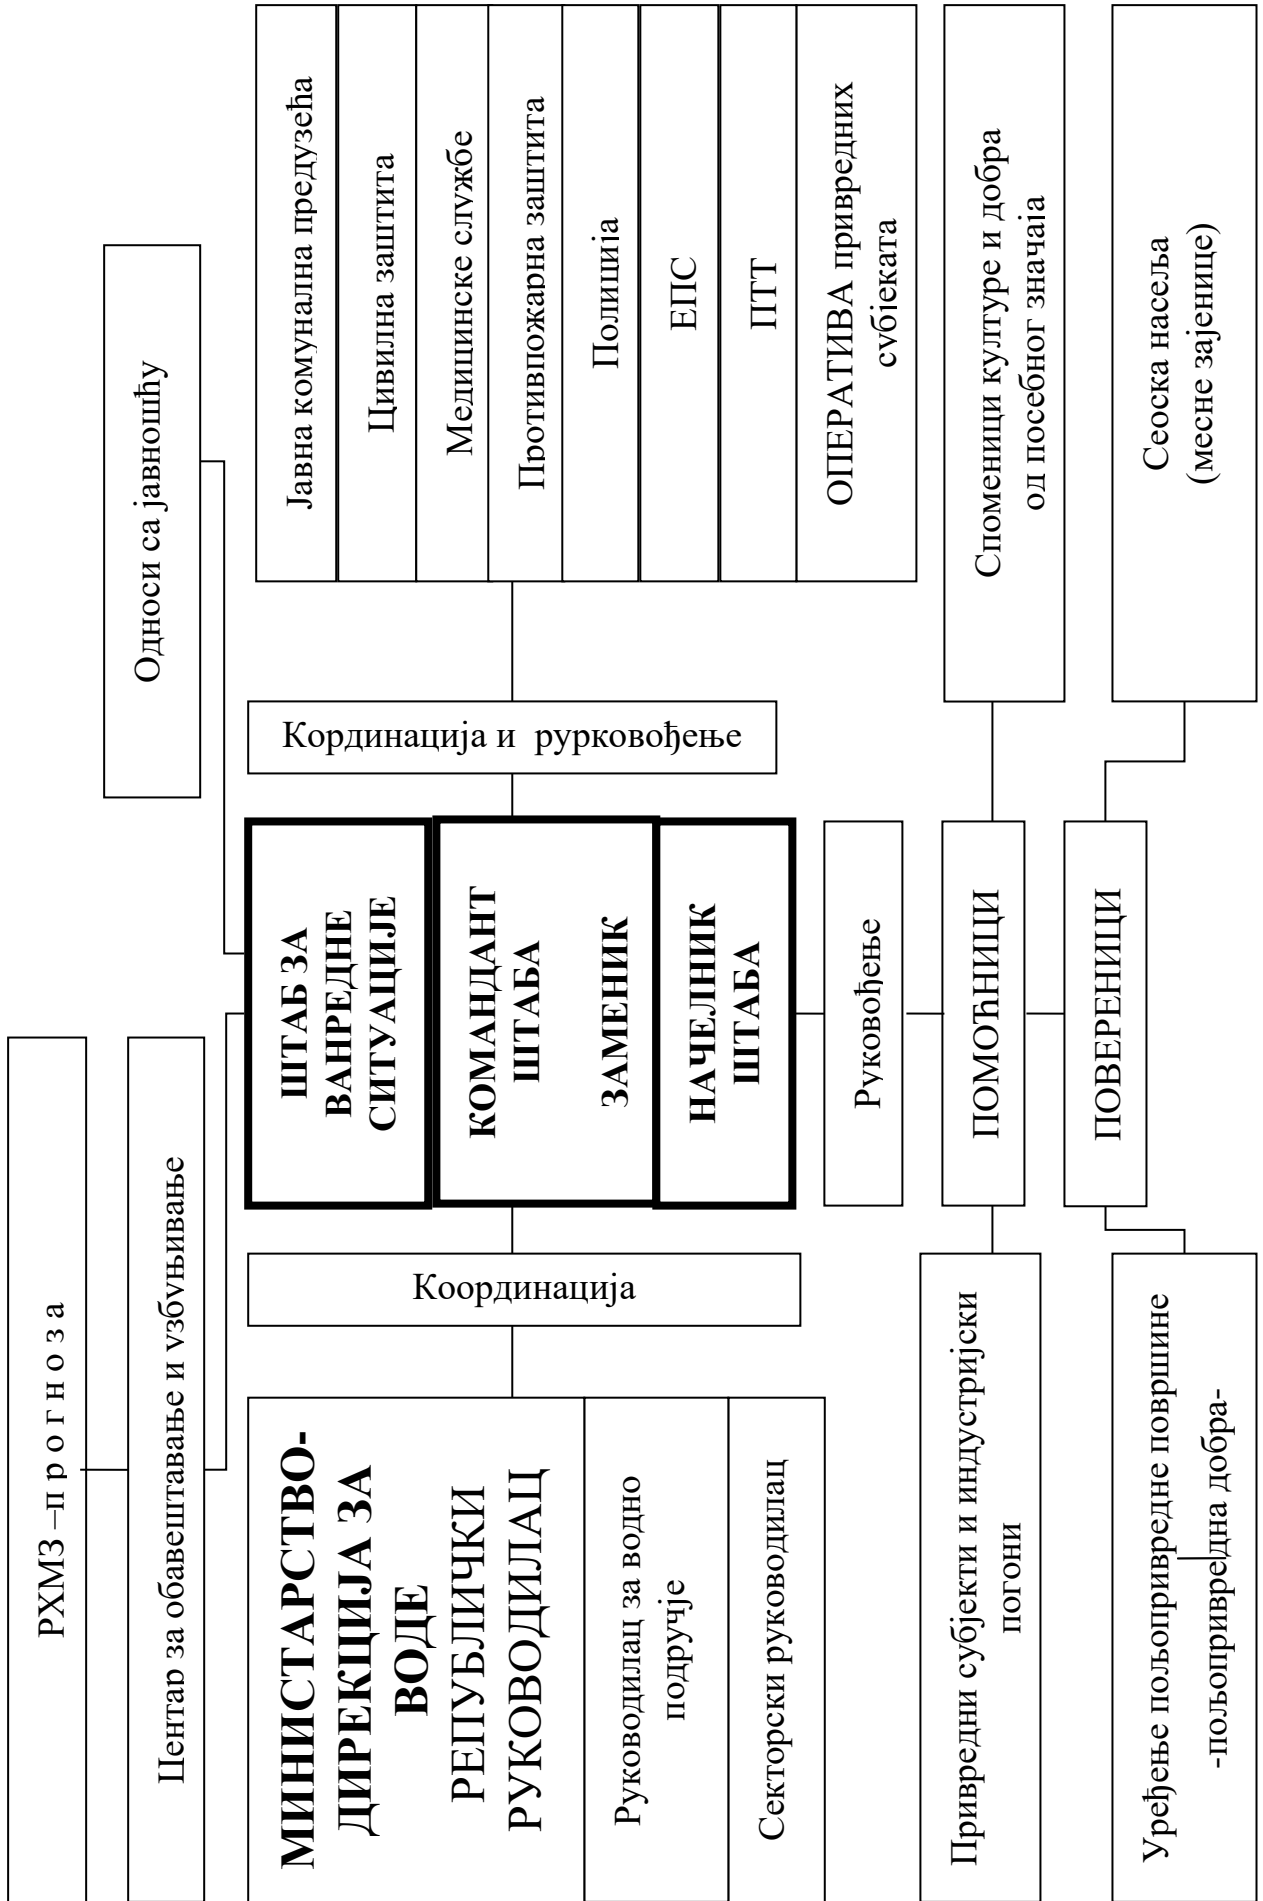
РХМЗ – п р о г н о з а

Центар за обавештавање и узбуњивање

МИНИСТАРСТВО-ДИРЕКЦИЈА ЗА ВОДЕ РЕПУБЛИЧКИ РУКОВОДИЛАЦ

Руководилац за водно подручје

Секторски руководилац

Координација

ШТАБ ЗА ВАНРЕДНЕ СИТУАЦИЈЕ

КОМАНДАНТ ШТАБА

ЗАМЕНИК

НАЧЕЛНИК ШТАБА

Руковођење

ПОМОЋНИЦИ

ПОВЕРЕНИЦИ

Привредни субјекти и индустријски погони

Уређење пољопривредне површине -пољопривредна добра-

Односи са јавношћу

Кординација и рурковођење

Јавна комунална предузећа

Цивилна заштита

Медицинске службе

Противпожарна заштита

Полиција

ЕПС

ПТТ

ОПЕРАТИВА привредних субјеката

Споменици културе и добра од посебног значаја

Сеоска насеља (месне заједнице)